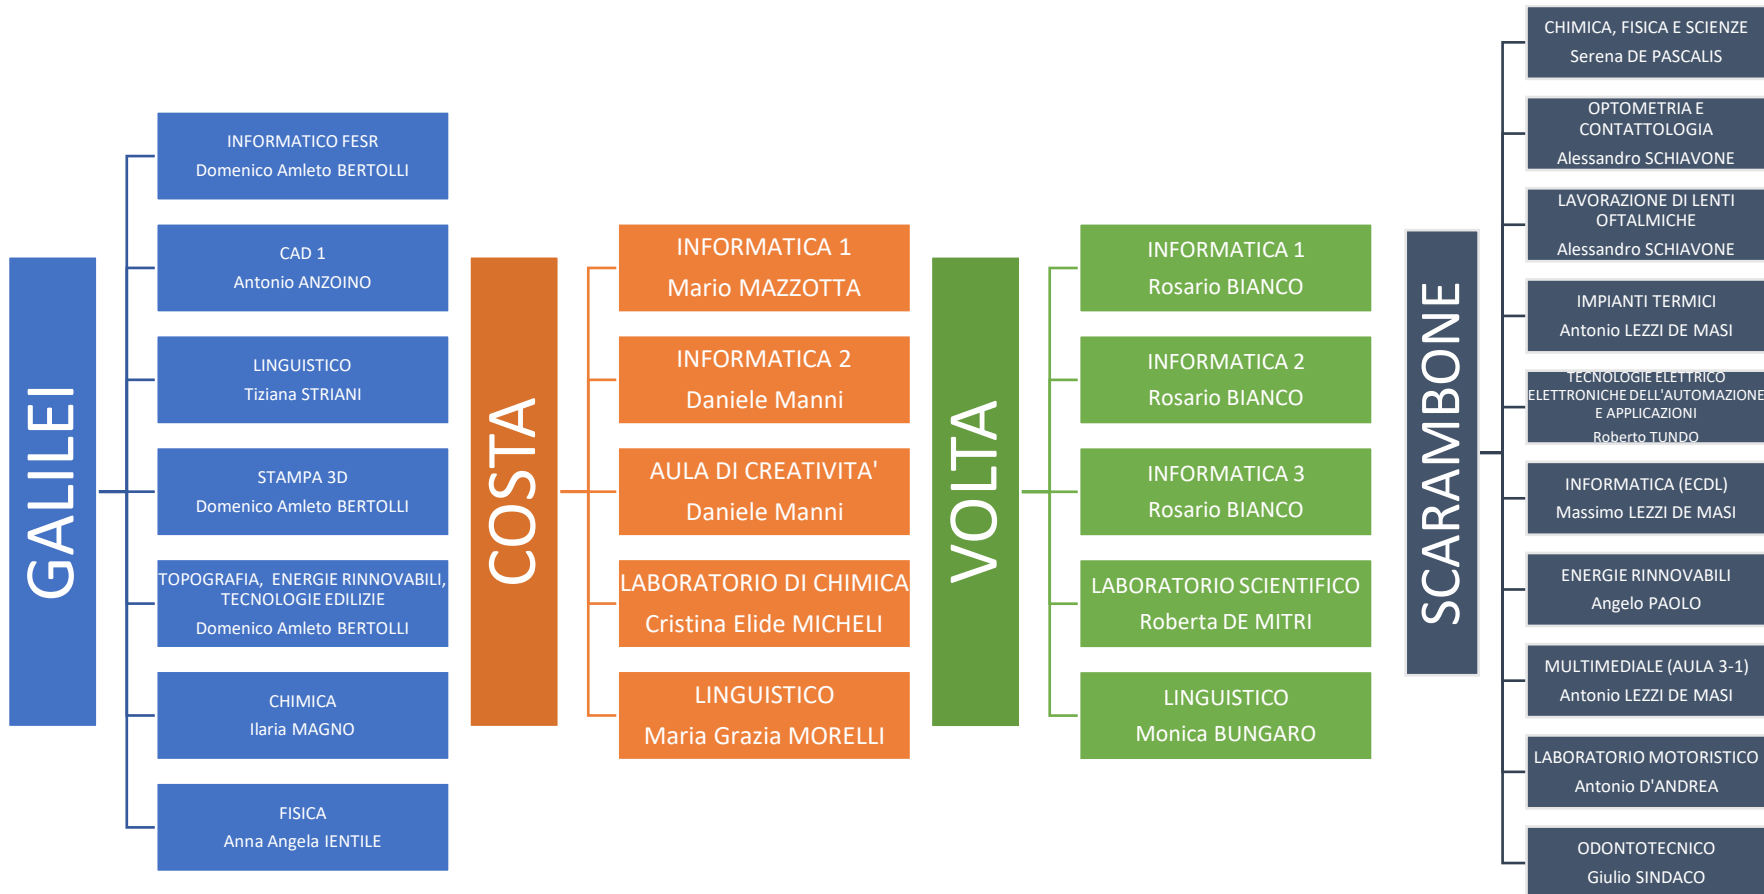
GALILEI

INFORMATICO FESR
Domenico Amleto BERTOLLI

CAD 1
Antonio ANZOINO

LINGUISTICO
Tiziana STRIANI

STAMPA 3D
Domenico Amleto BERTOLLI

TOPOGRAFIA, ENERGIE RINNOVABILI, TECNOLOGIE EDILIZIE
Domenico Amleto BERTOLLI

CHIMICA
Ilaria MAGNO

FISICA
Anna Angela IENTILE

COSTA

INFORMATICA 1
Mario MAZZOTTA

INFORMATICA 2
Daniele Manni

AULA DI CREATIVITA'
Daniele Manni

LABORATORIO DI CHIMICA
Cristina Elide MICHELI

LINGUISTICO
Maria Grazia MORELLI

VOLTA

INFORMATICA 1
Rosario BIANCO

INFORMATICA 2
Rosario BIANCO

INFORMATICA 3
Rosario BIANCO

LABORATORIO SCIENTIFICO
Roberta DE MITRI

LINGUISTICO
Monica BUNGARO

SCARAMBONE

CHIMICA, FISICA E SCIENZE
Serena DE PASCALIS

OPTOMETRIA E CONTATTOLOGIA
Alessandro SCHIAVONE

LAVORAZIONE DI LENTI OFTALMICHE
Alessandro SCHIAVONE

IMPIANTI TERMICI
Antonio LEZZI DE MASI

TECNOLOGIE ELETTRICO ELETTRONICHE DELL'AUTOMAZIONE E APPLICAZIONI
Roberto TUNDO

INFORMATICA (ECDL)
Massimo LEZZI DE MASI

ENERGIE RINNOVABILI
Angelo PAOLO

MULTIMEDIALE (AULA 3-1)
Antonio LEZZI DE MASI

LABORATORIO MOTORISTICO
Antonio D'ANDREA

ODONTOTECNICO
Giulio SINDACO